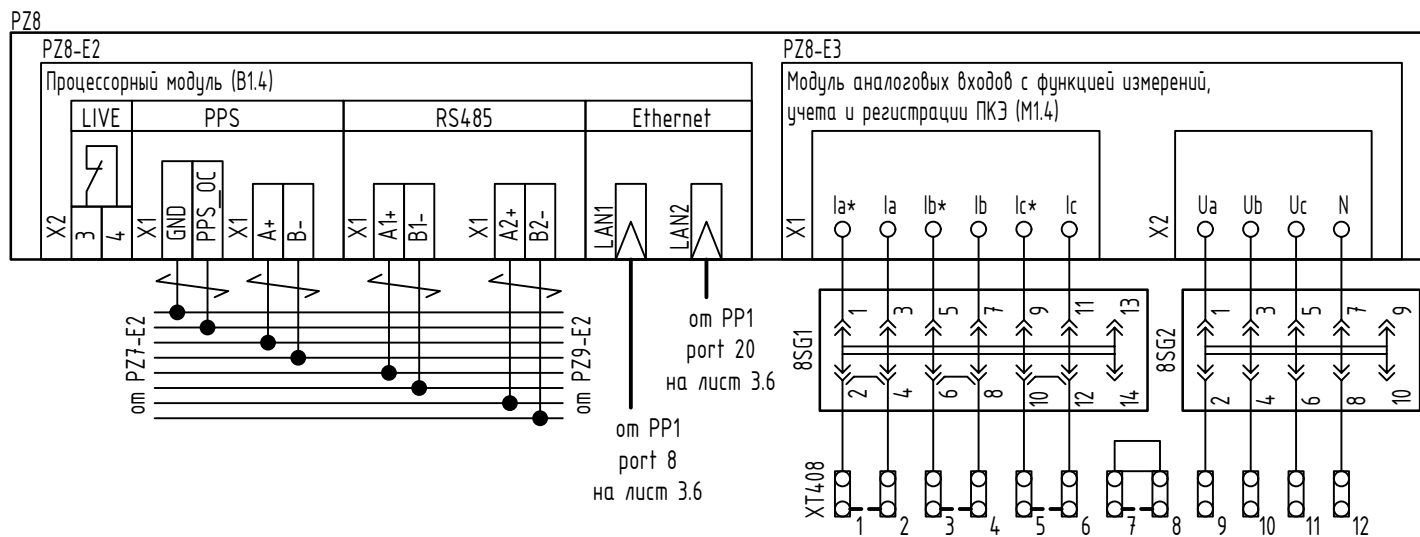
PZ8

PZ8-E2

Процессорный модуль (B1.4)

| LIVE | PPS | RS485 | Ethernet |
|---|---|---|---|

X2 3 4 X1 GND PPS_OC X1 A+ B- X1 A1+ B1- X1 A2+ B2- LAN1 LAN2

от PZ7-E2

от PZ9-E2

от PP1 port 20 на лист 3.6

от PP1 port 8 на лист 3.6

PZ8-E3

Модуль аналоговых входов с функцией измерений, учета и регистрации ПКЭ (M1.4)

X1 Ia* Ia Ib* Ib Ic* Ic

X2 Ua Ub Uc N

8SG1 1 3 5 7 9 11 13 2 4 6 8 10 12 14

8SG2 1 3 5 7 9 2 4 6 8 10

XT408 1 2 3 4 5 6 7 8 9 10 11 12